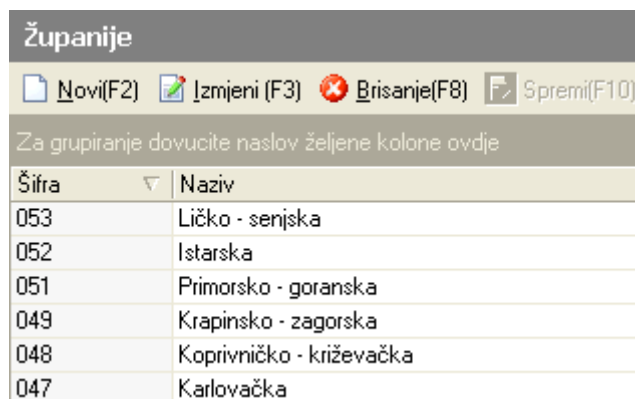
Županije

Novi(F2) Izmjeni (F3) Brisanje(F8) Spremi(F10)

Za grupiranje dovucite naslov željene kolone ovdje

| Šifra | Naziv |
|---|---|
| 053 | Ličko - senjska |
| 052 | Istarska |
| 051 | Primorsko - goranska |
| 049 | Krapinsko - zagorska |
| 048 | Koprivničko - križevačka |
| 047 | Karlovačka |